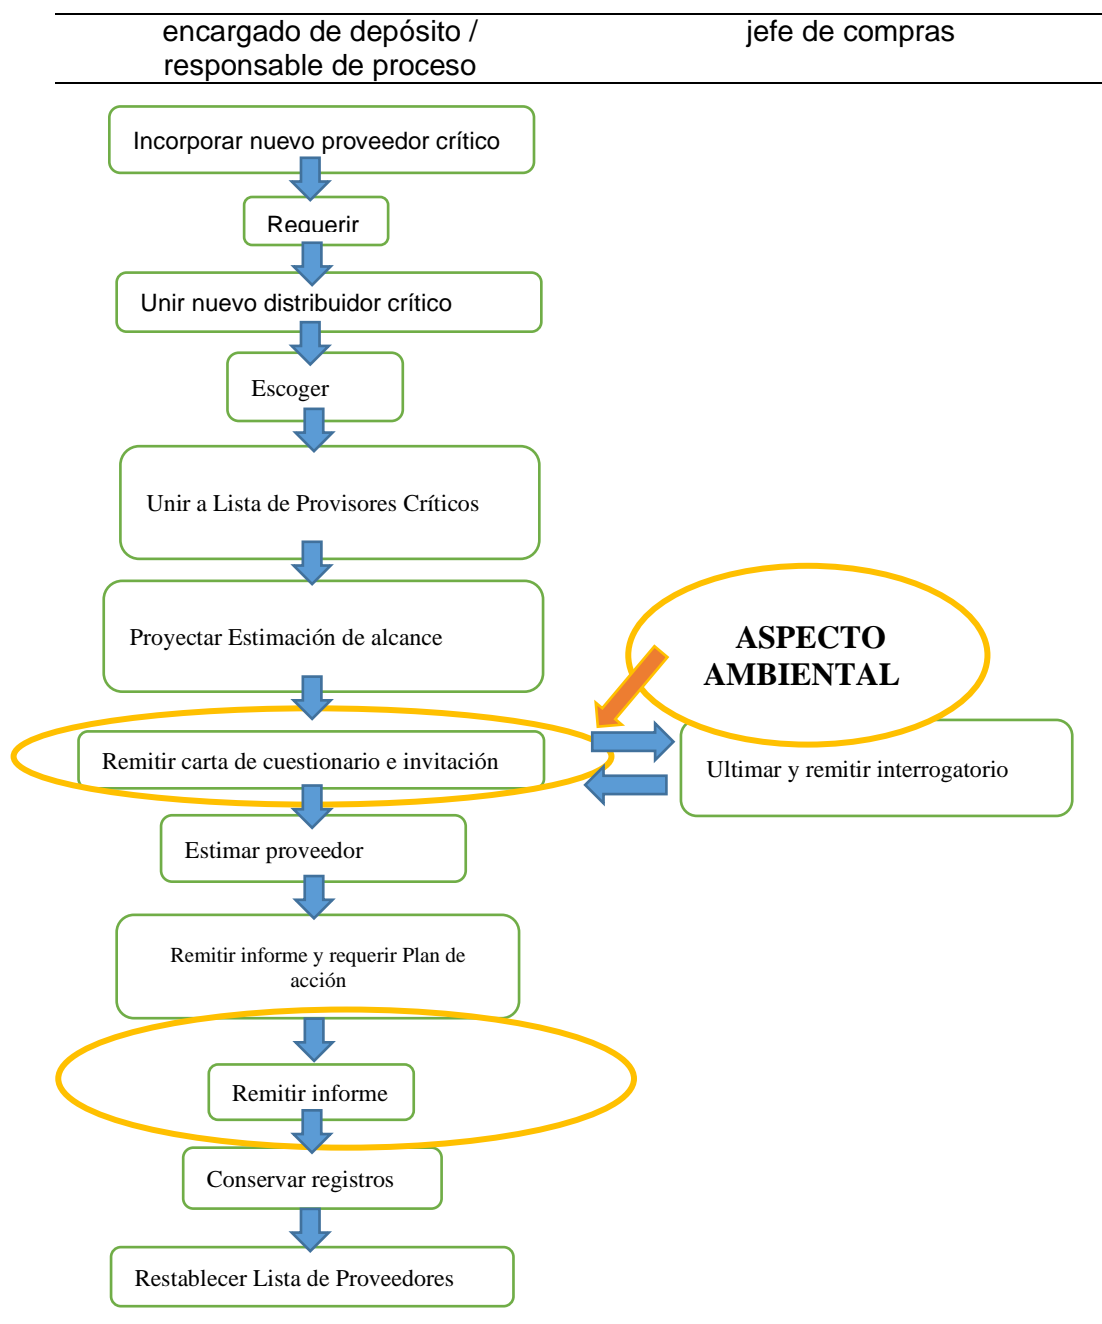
| encargado de depósito / responsable de proceso | jefe de compras |
|---|---|

Incorporar nuevo proveedor crítico

Requerir

Unir nuevo distribuidor crítico

Escoger

Unir a Lista de Provisores Críticos

Proyectar Estimación de alcance

ASPECTO AMBIENTAL

Remitir carta de cuestionario e invitación

Ultimar y remitir interrogatorio

Estimar proveedor

Remitir informe y requerir Plan de acción

Remitir informe

Conservar registros

Restablecer Lista de Proveedores